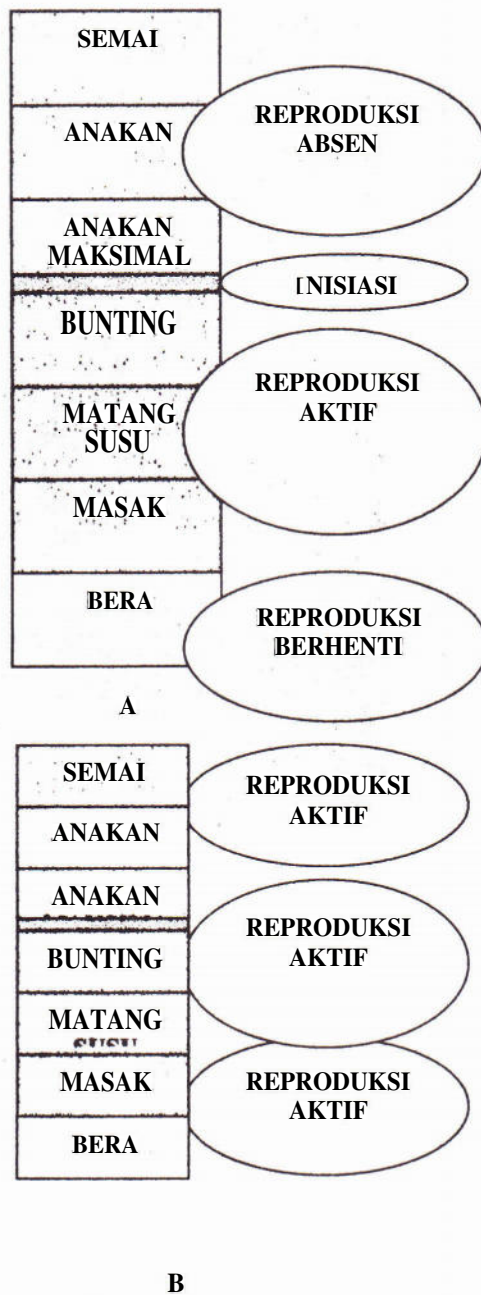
SEMAI

ANAKAN

REPRODUKSI ABSEN

ANAKAN MAKSIMAL

INISIASI

BUNTING

REPRODUKSI AKTIF

MATANG SUSU

MASAK

BERA

REPRODUKSI BERHENTI

A

SEMAI

REPRODUKSI AKTIF

ANAKAN

ANAKAN

REPRODUKSI AKTIF

BUNTING

MATANG SUSU

MASAK

REPRODUKSI AKTIF

BERA

B